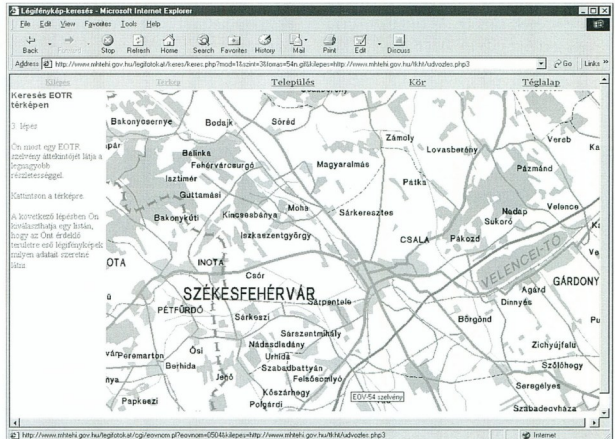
Légifénykép-keresés - Microsoft Internet Explorer

File Edit View Favorites Tools Help

Back Forward Stop Refresh Home Search Favorites History Mail Print Edit Discuss

Address http://www.mhtehi.gov.hu/legifotokat/keres/keres.php?mod=1&szint=3&tonas=54n.gif&kilepes=http://www.mhtehi.gov.hu/tkht/udvozles.php3 Go Links »

Kilepes Térkép Település Kör Téglalap

Keresés EOTR térképen

3. lépés

Ön most egy EOTR szelvény áttekintőjét látja a legnagyobb részletességgel.

Kattintson a térképre.

A következő lépésben Ön kiválaszthatja egy listán, hogy az Önt érdeklő területre eső légifényképek milyen adatait szeretné látni.

Bakonyoszlop Bodajk Söréd Zámoly Lovasberény Vereb Balinka Fehérvárcsurgó Magyaralmás Pázmánd Isztimér Pátka Guttamási Velence Bakonykúti Moha Kincsesbánya Sárkeresztes Nadap Sukoró Iszkaszentgyörgy CSALA Pakozd VELENCEI-TÓ INOTA Csór GÁRDONY SZÉKESFEHÉRVÁR Sárpentele Agárd Dinnyés PÉTFÜRDŐ Sárkeszi Börgönd Sarszentmihály Zichyújfalu Nádasdladány Ősi Úrhida Szolőhegy Berhida Szabadbattyán Jenő Felsősomlyó Seregélyes Kőszárhegy Polgárdi Papkeszi Szabadegyháza EOV-54 szelvény

http://www.mhtehi.gov.hu/legifotokat/cgi/eovncm.pl?eovnom=0504&kilepes=http://www.mhtehi.gov.hu/tkht/udvozles.php3 Internet